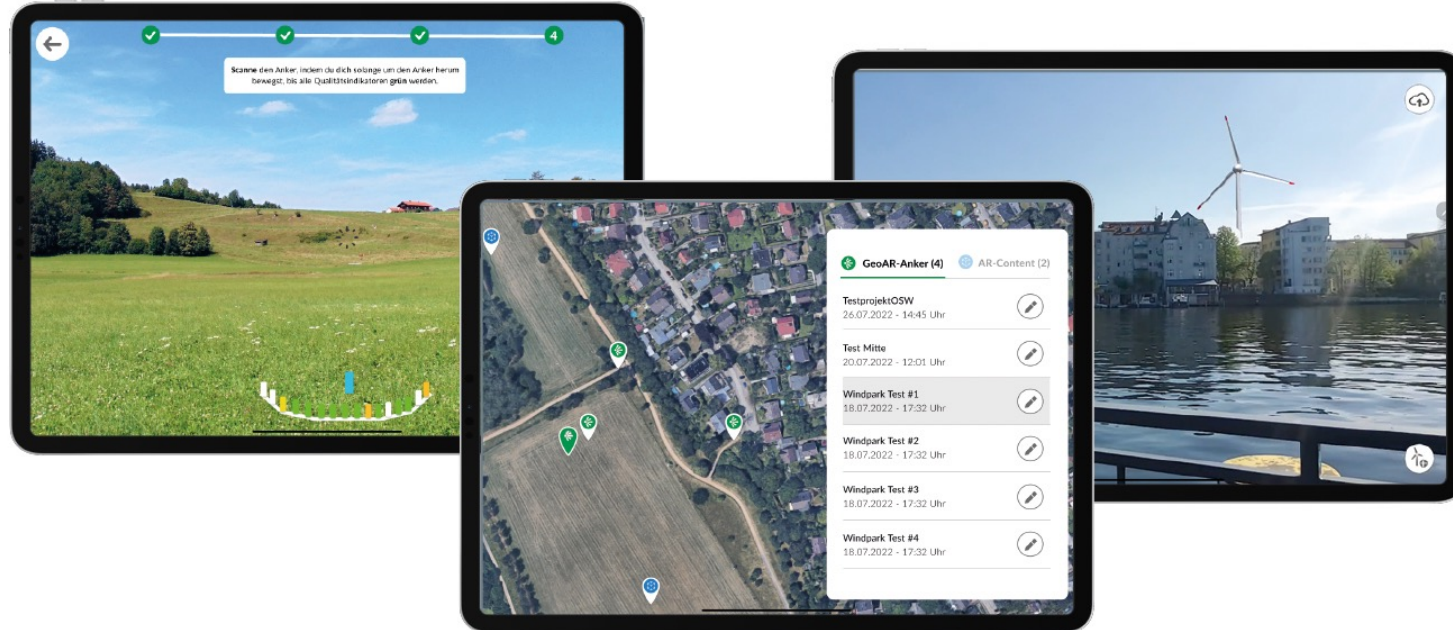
4

Scanne den Anker, indem du dich solange um den Anker herum bewegst, bis alle Qualitätsindikatoren grün werden.

GeoAR-Anker (4)

AR-Content (2)

TestprojektOSW
26.07.2022 - 14:45 Uhr

Test Mitte
20.07.2022 - 12:01 Uhr

Windpark Test #1
18.07.2022 - 17:32 Uhr

Windpark Test #2
18.07.2022 - 17:32 Uhr

Windpark Test #3
18.07.2022 - 17:32 Uhr

Windpark Test #4
18.07.2022 - 17:32 Uhr